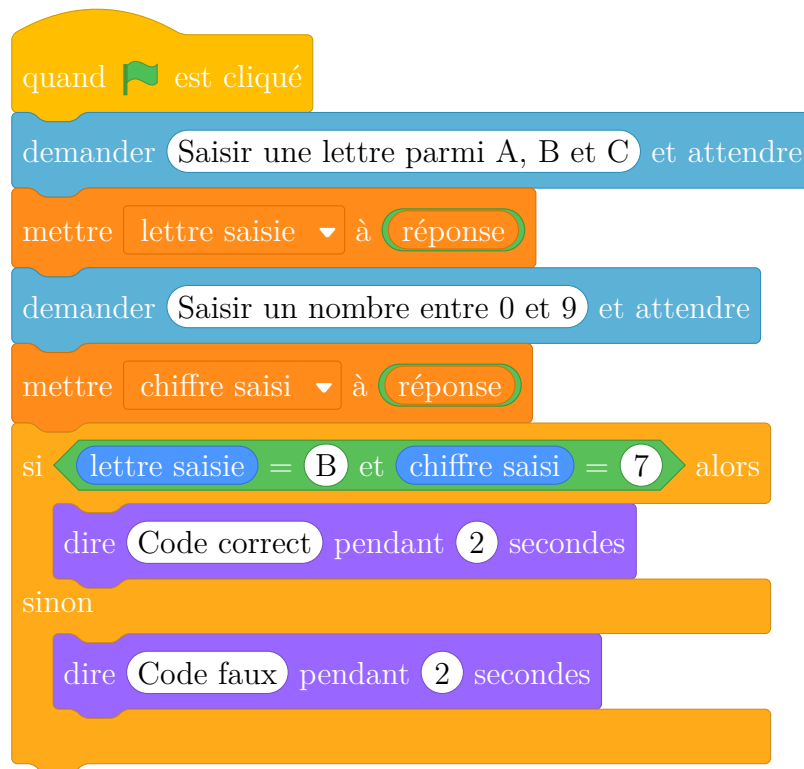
quand est cliqué

demander Saisir une lettre parmi A, B et C et attendre

mettre lettre saisie à réponse

demander Saisir un nombre entre 0 et 9 et attendre

mettre chiffre saisi à réponse

si lettre saisie = B et chiffre saisi = 7 alors

dire Code correct pendant 2 secondes

sinon

dire Code faux pendant 2 secondes